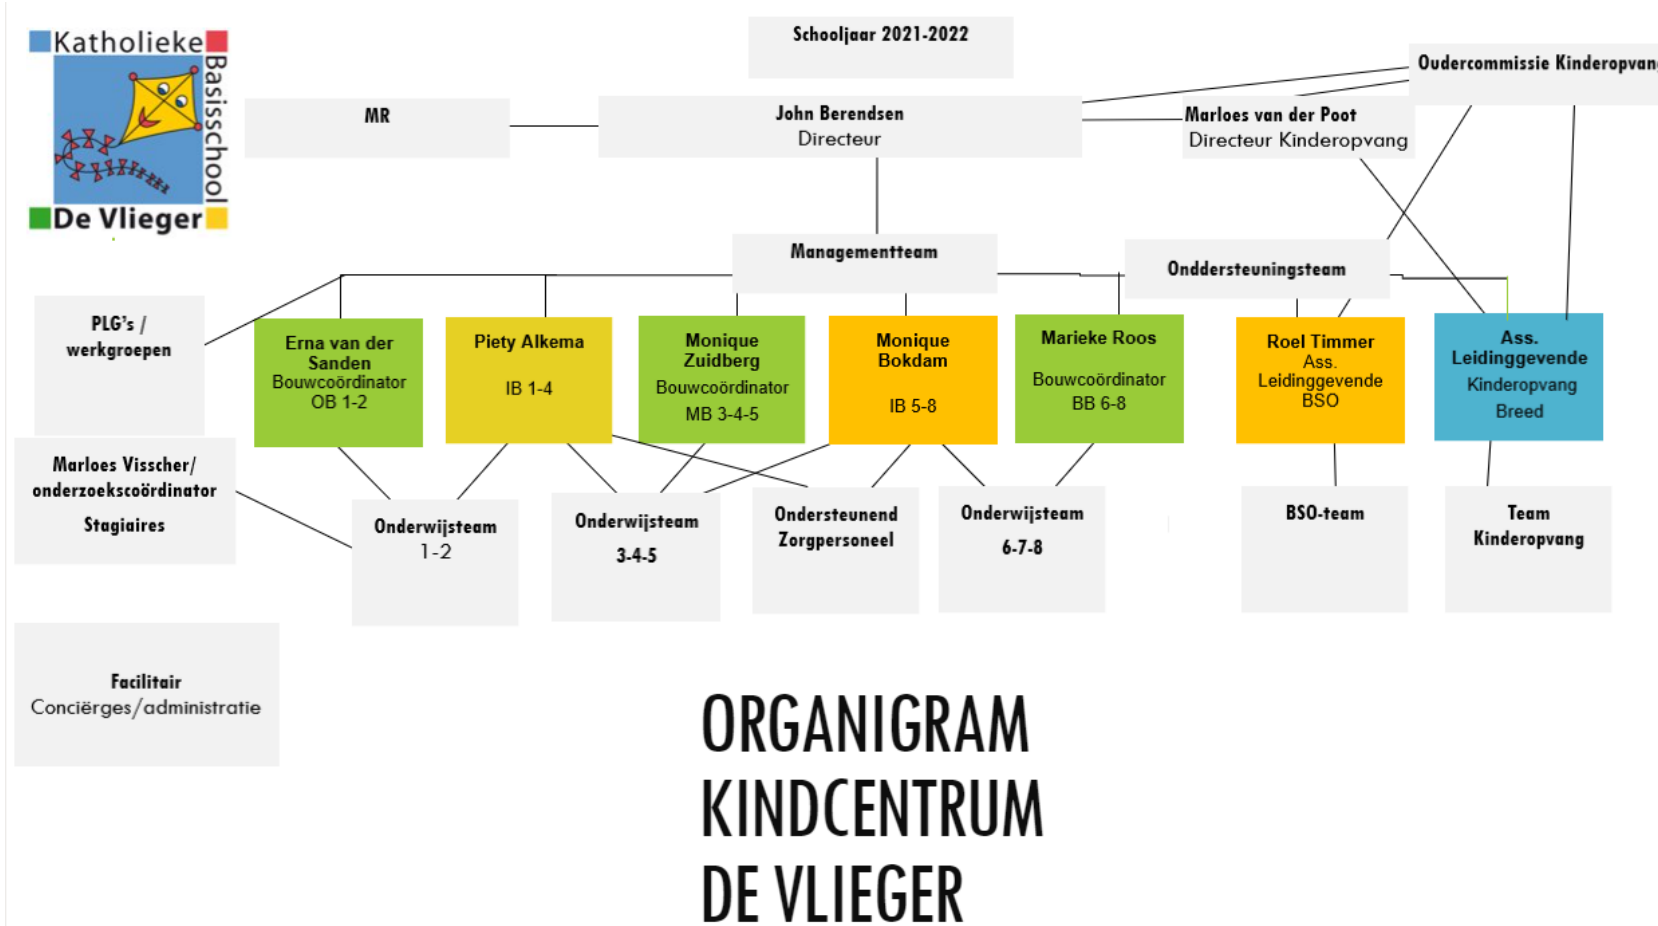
Katholieke Basisschool De Vlieger

Schooljaar 2021-2022

Oudercommissie Kinderopvang

MR

John Berendsen
Directeur

Marloes van der Poot
Directeur Kinderopvang

Managementteam

Onddersteuningsteam

PLG's / werkgroepen

Erna van der Sanden
Bouwcoördinator
OB 1-2

Piety Alkema
IB 1-4

Monique Zuidberg
Bouwcoördinator
MB 3-4-5

Monique Bokdam
IB 5-8

Marieke Roos
Bouwcoördinator
BB 6-8

Roel Timmer
Ass. Leidinggevende
BSO

Ass. Leidinggevende
Kinderopvang
Breed

Marloes Visscher/ onderzoekscoördinator
Stagiaires

Onderwijsteam
1-2

Onderwijsteam
3-4-5

Ondersteunend Zorgpersoneel

Onderwijsteam
6-7-8

BSO-team

Team Kinderopvang

Facilitair
Conciërges/administratie

ORGANIGRAM
KINDCENTRUM
DE VLIEGER